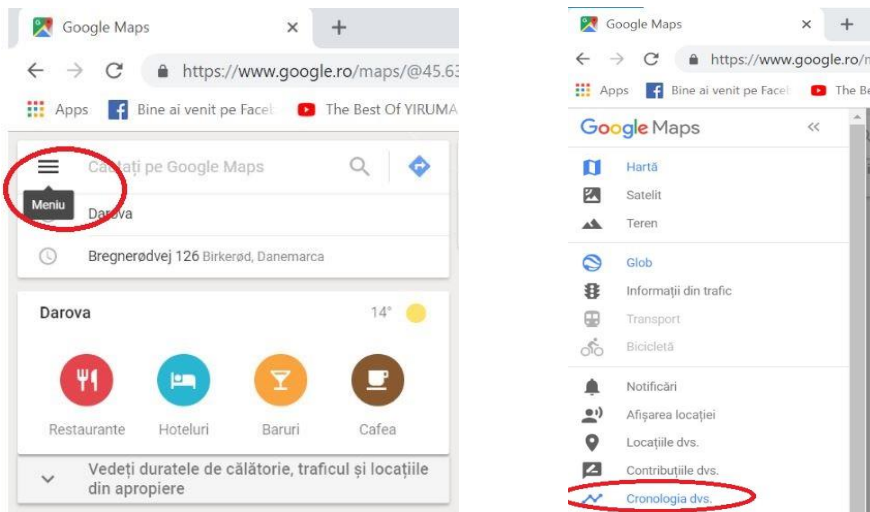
Google Maps × +

← → C https://www.google.ro/maps/@45.63

Apps Bine ai venit pe Facel The Best Of YIRUMA

Ca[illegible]ați pe Google Maps

Meniu

Da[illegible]ova

Bregnerødvej 126 Birkerød, Danemarca

Darova 14°

Restaurante Hoteluri Baruri Cafea

Vedeți duratele de călătorie, traficul și locațiile din apropiere

Google Maps × +

← → C https://www.google.ro/m

Apps Bine ai venit pe Facel The Be

Google Maps «

Hartă
Satelit
Teren
Glob
Informații din trafic
Transport
Bicicletă
Notificări
Afișarea locației
Locațiile dvs.
Contribuțiile dvs.
Cronologia dvs.